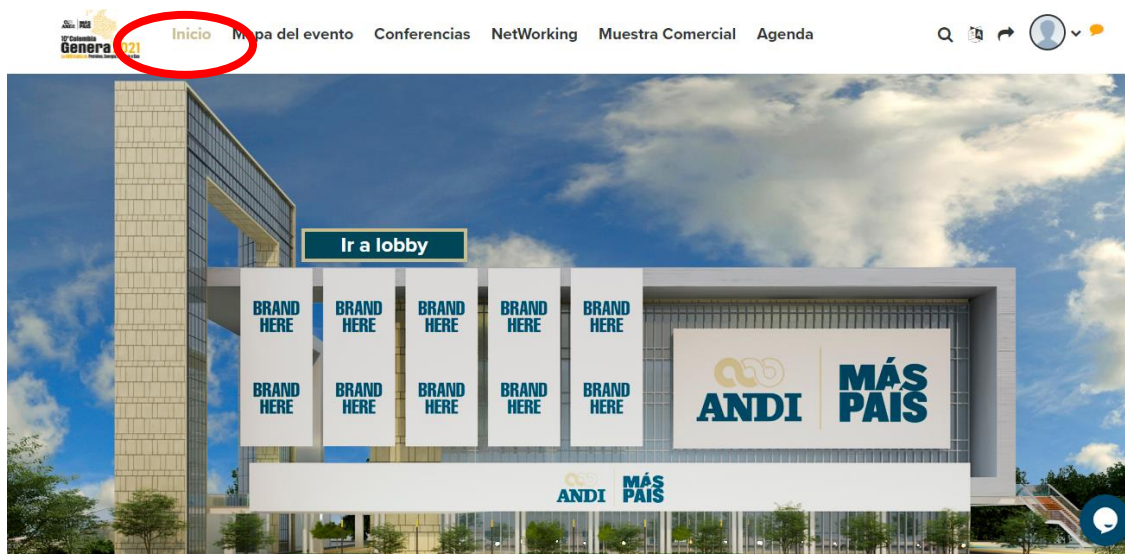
10° Colombia Genera 2021

Inicio Mapa del evento Conferencias NetWorking Muestra Comercial Agenda

Ir a lobby

BRAND HERE BRAND HERE BRAND HERE BRAND HERE BRAND HERE

BRAND HERE BRAND HERE BRAND HERE BRAND HERE BRAND HERE

ANDI MÁS PAÍS

ANDI MÁS PAÍS